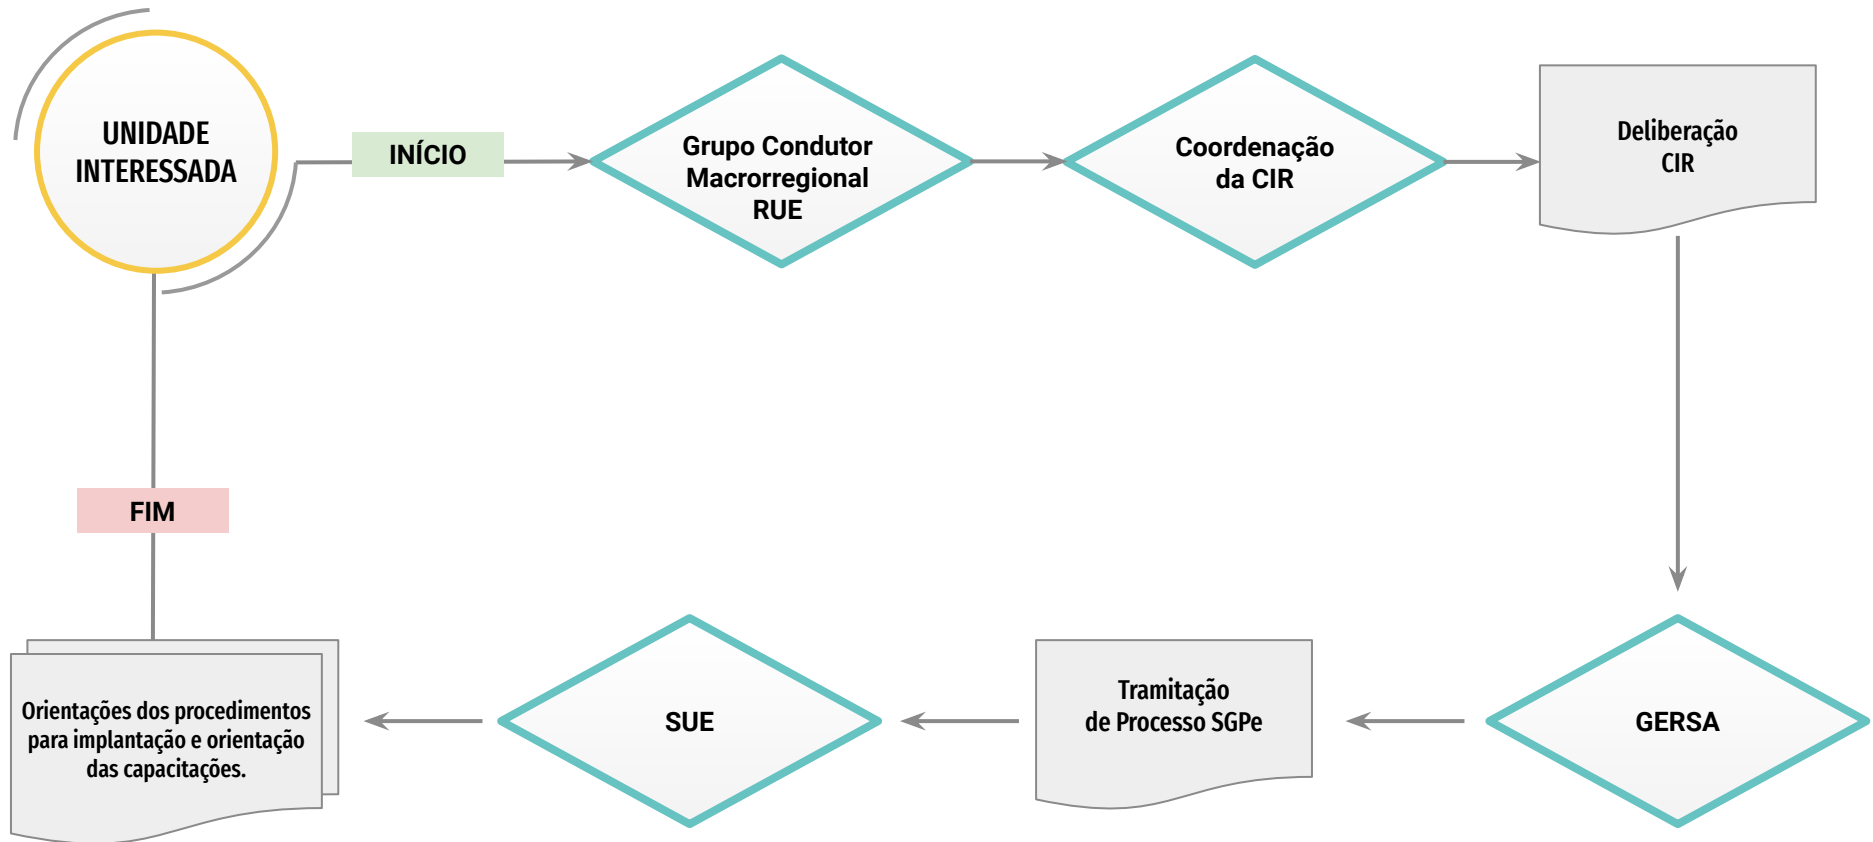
UNIDADE INTERESSADA

INÍCIO

Grupo Condutor Macrorregional RUE

Coordenação da CIR

Deliberação CIR

GERSA

Tramitação de Processo SGPe

SUE

Orientações dos procedimentos para implantação e orientação das capacitações.

FIM